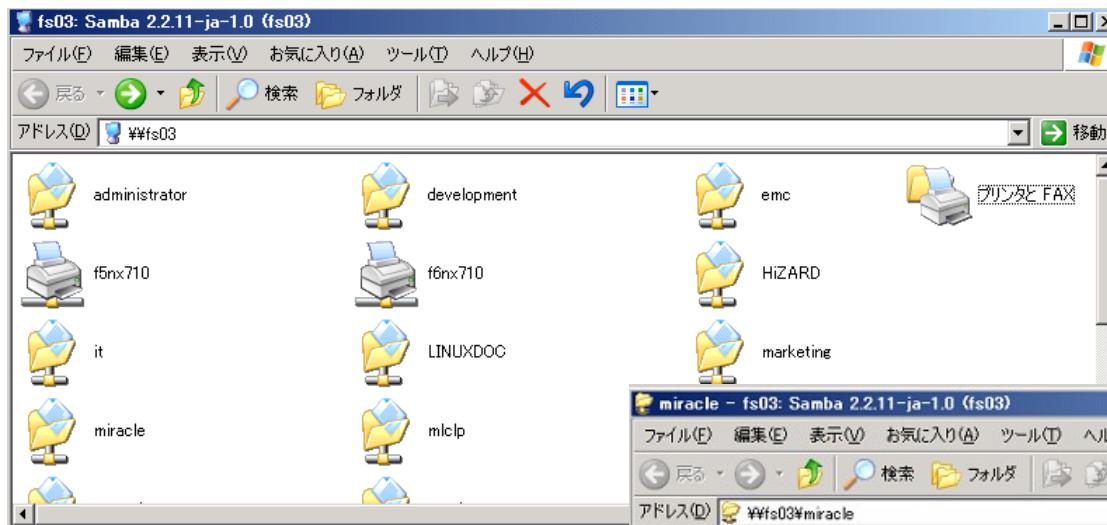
fs03: Samba 2.2.11-ja-1.0 (fs03)

ファイル(F) 編集(E) 表示(V) お気に入り(A) ツール(T) ヘルプ(H)

戻る 検索 フォルダ

アドレス(D) ¥¥fs03 移動

administrator
development
emc
プリンタと FAX
f5nx710
f6nx710
HiZARD
it
LINUXDOC
marketing
miracle
mlclp

miracle - fs03: Samba 2.2.11-ja-1.0 (fs03)

ファイル(F) 編集(E) 表示(V) お気に入り(A) ツール(T) ヘル

戻る 検索 フォルダ

アドレス(D) ¥¥fs03¥miracle